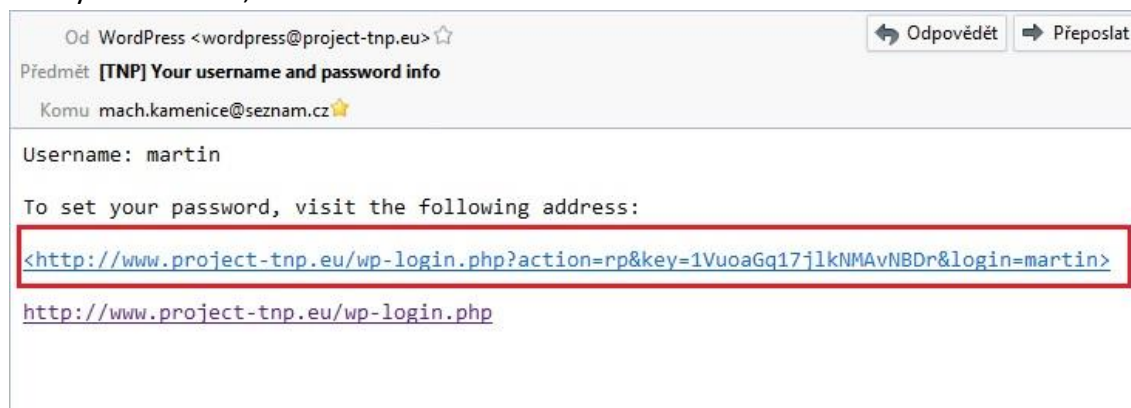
Od WordPress <wordpress@project-tnp.eu>

Odpovědět
Přeposlat

Předmět [TNP] Your username and password info

Komu mach.kamenice@seznam.cz

Username: martin

To set your password, visit the following address:

<http://www.project-tnp.eu/wp-login.php?action=rp&key=1VuoaGq17jlkNMAvNBDr&login=martin>

http://www.project-tnp.eu/wp-login.php